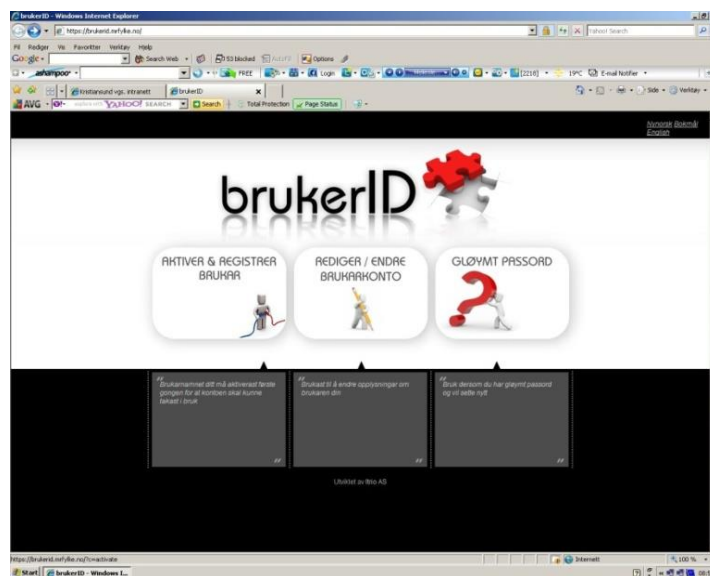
brukerID - Windows Internet Explorer

https://brukerid.mrfylke.no/

Yahoo! Search

Fil Rediger Vis Favoritter Verktøy Hjelp

Google

Search Web

53 blocked

Options

ashampoo

FREE

Login

[2218]

19°C

E-mail Notifier

Kristiansund vgs. intranett

brukerID

Side

Verktøy

AVG

YAHOO! SEARCH

Search

Total Protection

Page Status

Nynorsk Bokmål
English

brukerID

AKTIVER & REGISTRER BRUKAR

REDIGER / ENDRE BRUKARKONTO

GLØYMT PASSORD

Brukarnamnet ditt må aktiverast første gongen for at kontoen skal kunne takast i bruk

Brukast til å endre opplysningar om brukaren din

Bruk dersom du har gløymt passord og vil sette nytt

Utviklet av Ibis AS

https://brukerid.mrfylke.no/?t=activate

Internett

100 %

Start

brukerID - Windows I...